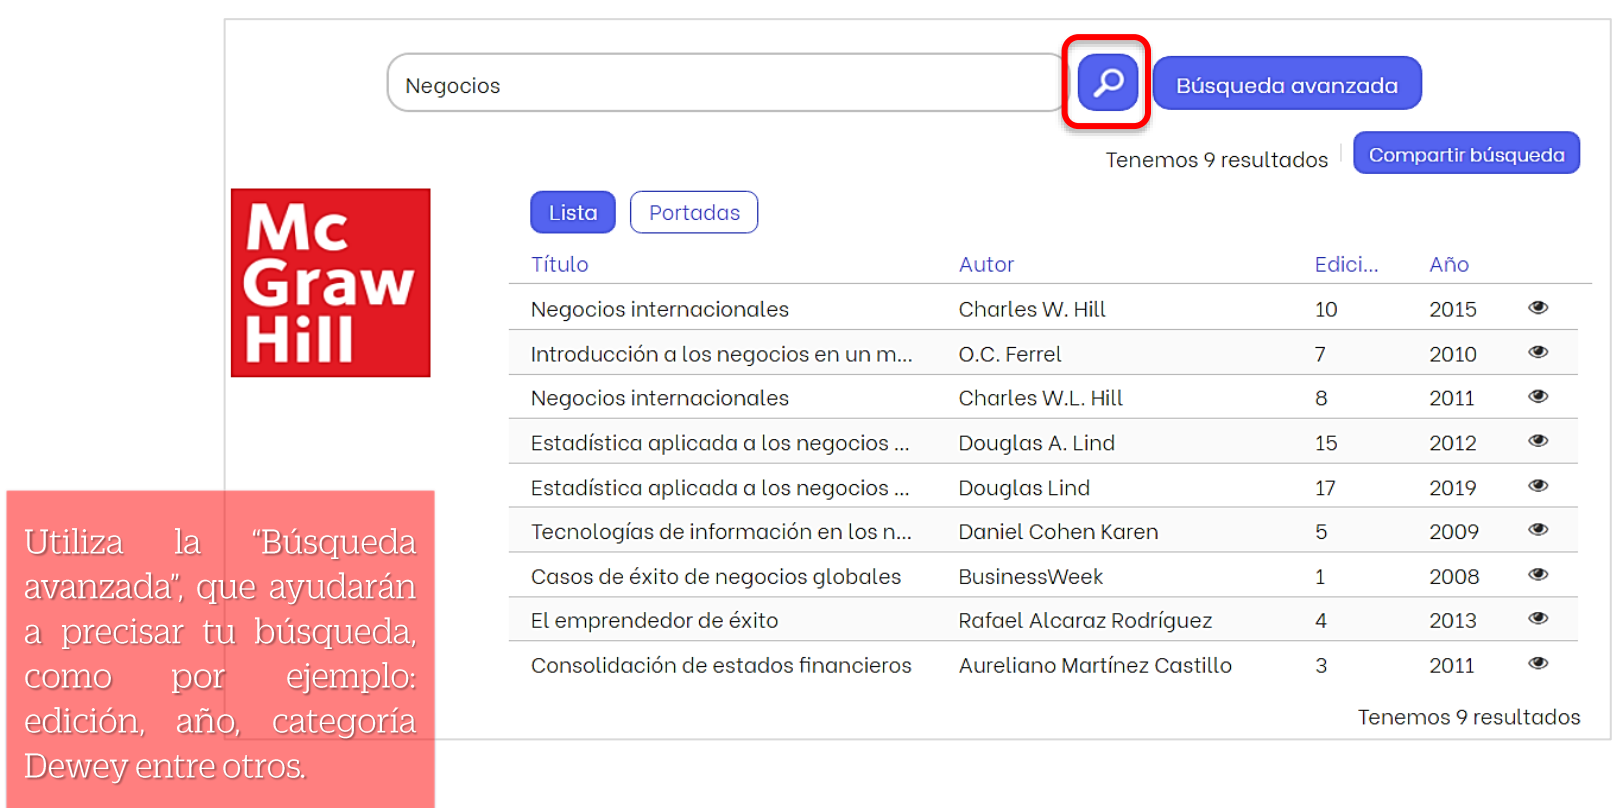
Negocios

Búsqueda avanzada

Tenemos 9 resultados

Compartir búsqueda

Mc Graw Hill

Lista

Portadas

| Título | Autor | Edici... | Año |
|---|---|---|---|
| Negocios internacionales | Charles W. Hill | 10 | 2015 |
| Introducción a los negocios en un m... | O.C. Ferrel | 7 | 2010 |
| Negocios internacionales | Charles W.L. Hill | 8 | 2011 |
| Estadística aplicada a los negocios ... | Douglas A. Lind | 15 | 2012 |
| Estadística aplicada a los negocios ... | Douglas Lind | 17 | 2019 |
| Tecnologías de información en los n... | Daniel Cohen Karen | 5 | 2009 |
| Casos de éxito de negocios globales | BusinessWeek | 1 | 2008 |
| El emprendedor de éxito | Rafael Alcaraz Rodríguez | 4 | 2013 |
| Consolidación de estados financieros | Aureliano Martínez Castillo | 3 | 2011 |

Tenemos 9 resultados

Utiliza la "Búsqueda avanzada", que ayudarán a precisar tu búsqueda, como por ejemplo: edición, año, categoría Dewey entre otros.